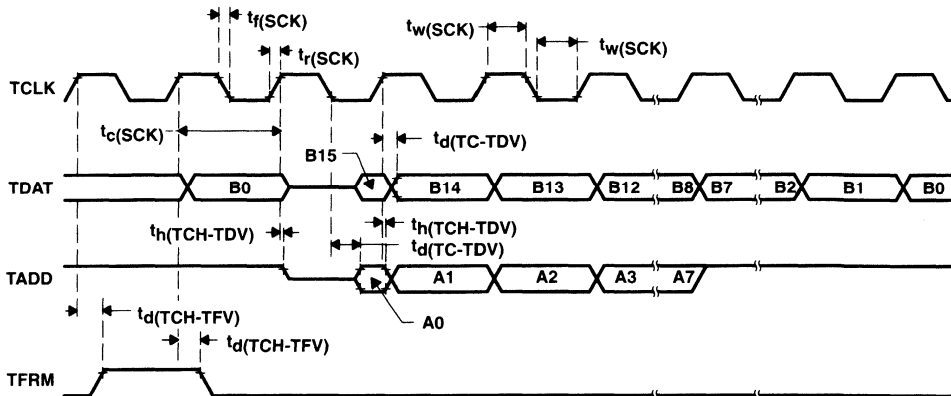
$t_{f(SCK)}$
$t_{w(SCK)}$
$t_{w(SCK)}$
$t_{r(SCK)}$
TCLK
$t_{c(SCK)}$
$t_{d(TC-TDV)}$
B15
TDAT
B0
B14
B13
B12
B8
B7
B2
B1
B0
$t_{h(TCH-TDV)}$
$t_{h(TCH-TDV)}$
$t_{d(TC-TDV)}$
TADD
A1
A2
A3
A7
$t_{d(TCH-TFV)}$
A0
$t_{d(TCH-TFV)}$
TFRM